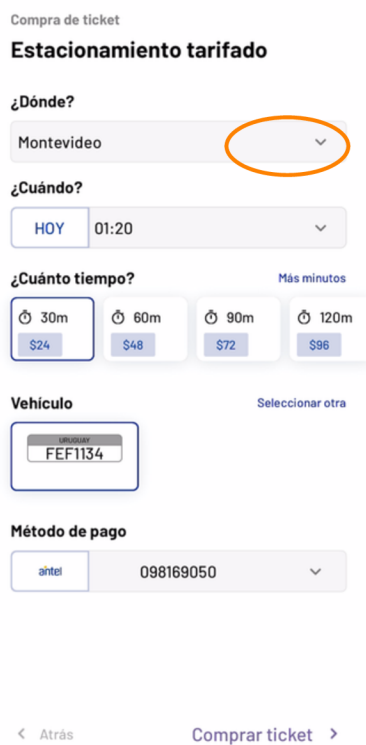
Compra de ticket
Estacionamiento tarifado

¿Dónde?
Montevideo

¿Cuándo?
HOY 01:20

¿Cuánto tiempo?
Más minutos
30m $24
60m $48
90m $72
120m $96

Vehículo
Seleccionar otra
URUGUAY
FEF1134

Método de pago
antel 098169050

< Atrás
Comprar ticket >